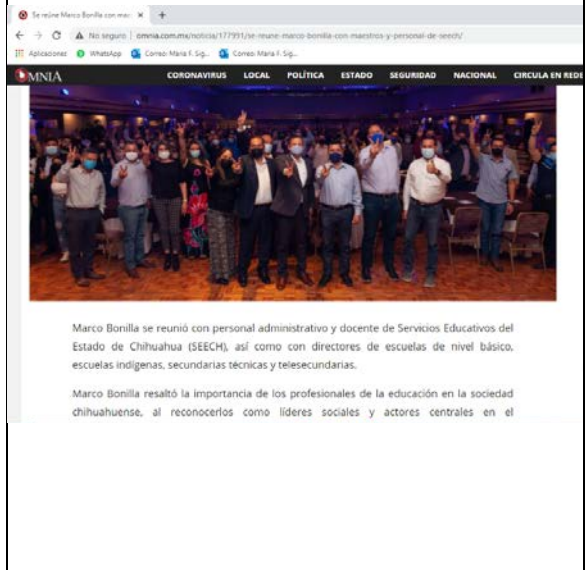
Se reúne Marco Bonilla con mae ×  +

← → C  No seguro | omnia.com.mx/noticia/177991/se-reune-marco-bonilla-con-maestros-y-personal-de-seech/

Aplicaciones  WhatsApp  Correo: Maria F. Sig...  Correo: Maria F. Sig...

OMNIA  CORONAVIRUS  LOCAL  POLÍTICA  ESTADO  SEGURIDAD  NACIONAL  CIRCULA EN REDE

Marco Bonilla se reunió con personal administrativo y docente de Servicios Educativos del Estado de Chihuahua (SEECH), así como con directores de escuelas de nivel básico, escuelas indígenas, secundarias técnicas y telesecundarias.

Marco Bonilla resaltó la importancia de los profesionales de la educación en la sociedad chihuahuense, al reconocerlos como líderes sociales y actores centrales en el